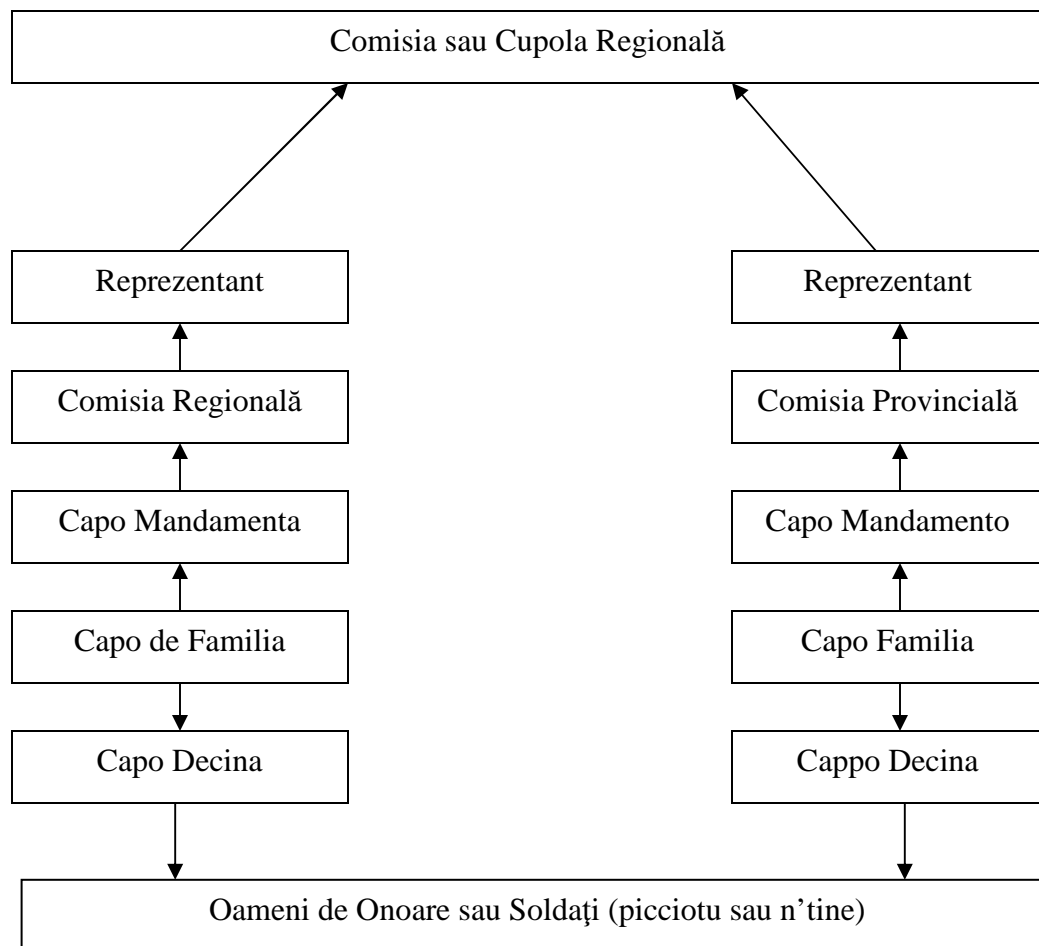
Comisia sau Cupola Regională

Reprezentant

Comisia Regională

Capo Mandamenta

Capo de Familia

Capo Decina

Reprezentant

Comisia Provincială

Capo Mandamento

Capo Familia

Cappo Decina

Oameni de Onoare sau Soldaţi (picciotu sau n’tine)